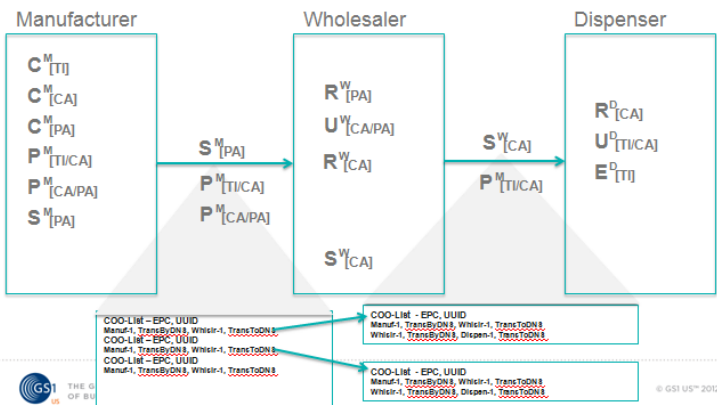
Manufacturer

$C^M_{[TI]}$
$C^M_{[CA]}$
$C^M_{[PA]}$
$P^M_{[TI/CA]}$
$P^M_{[CA/PA]}$
$S^M_{[PA]}$

$S^M_{[PA]}$
$P^M_{[TI/CA]}$
$P^M_{[CA/PA]}$

Wholesaler

$R^W_{[PA]}$
$U^W_{[CA/PA]}$
$R^W_{[CA]}$

$S^W_{[CA]}$

$S^W_{[CA]}$
$P^M_{[TI/CA]}$

Dispenser

$R^D_{[CA]}$
$U^D_{[TI/CA]}$
$E^D_{[TI]}$

COO-List – EPC, UUID
Manuf-1, TransByDN8, Whlslr-1, TransToDN8
COO-List – EPC, UUID
Manuf-1, TransByDN8, Whlslr-1, TransToDN8
COO-List – EPC, UUID
Manuf-1, TransByDN8, Whlslr-1, TransToDN8

COO-List - EPC, UUID
Manuf-1, TransByDN8, Whlslr-1, TransToDN8
Whlslr-1, TransByDN8, Dispen-1, TransToDN8

COO-List - EPC, UUID
Manuf-1, TransByDN8, Whlslr-1, TransToDN8
Whlslr-1, TransByDN8, Dispen-1, TransToDN8

GS1 US THE G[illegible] OF BU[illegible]

© GS1 US™ 201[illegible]